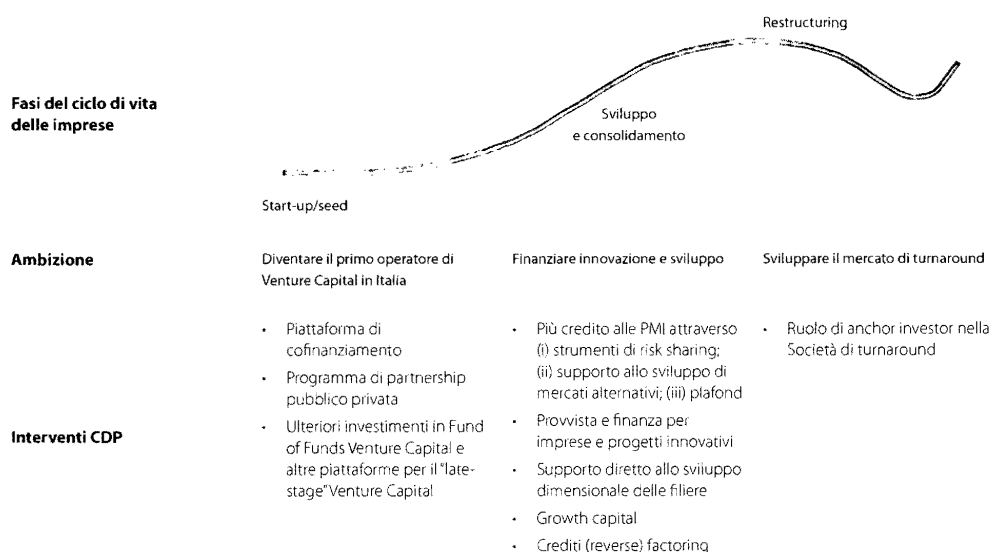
Restructuring

Fasi del ciclo di vita delle imprese

Sviluppo e consolidamento

Start-up/seed

| | | | |
|---|---|---|---|
| **Ambizione** | Diventare il primo operatore di Venture Capital in Italia | Finanziare innovazione e sviluppo | Sviluppare il mercato di turnaround |
| **Interventi CDP** | • Piattaforma di cofinanziamento<br>• Programma di partnership pubblico privata<br>• Ulteriori investimenti in Fund of Funds Venture Capital e altre piattaforme per il "late-stage" Venture Capital | • Più credito alle PMI attraverso (i) strumenti di risk sharing; (ii) supporto allo sviluppo di mercati alternativi; (iii) plafond<br>• Provvista e finanza per imprese e progetti innovativi<br>• Supporto diretto allo sviluppo dimensionale delle filiere<br>• Growth capital<br>• Crediti (reverse) factoring | • Ruolo di anchor investor nella Società di turnaround |